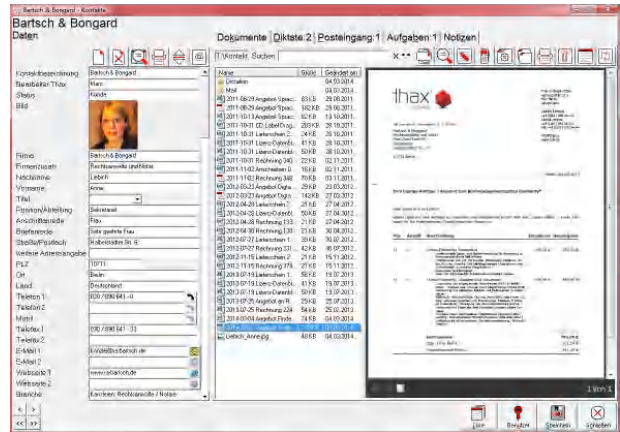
Bartsch & Bongard - Kontakte

Bartsch & Bongard
Daten

Dokumente | Diktate 2 | Posteingang 1 | Aufgaben 1 | Notizen

Kontakt: Suchen

| Name | Größe | Geändert am |
|---|---|---|
| Diktate | | 04.03.2014 |
| Mail | | 04.03.2014 |
| 2011-08-29 Angebot Spracheingabe | 83 KB | 29.08.2011 |
| 2011-08-29 Angebot Spracheingabe | 50 KB | 29.08.2011 |
| 2011-10-13 Angebot Spracheingabe | 82 KB | 13.10.2011 |
| 2011-10-31 DE Lieferung | 283 KB | 31.10.2011 |
| 2011-10-31 Lieferschein | 24 KB | 31.10.2011 |
| 2011-10-31 Lizenz-Datenblatt | 41 KB | 31.10.2011 |
| 2011-10-31 Lizenz-Datenblatt | 50 KB | 31.10.2011 |
| 2011-10-31 Rechnung 34 | 32 KB | 02.11.2011 |
| 2011-11-02 Anschreiben | 15 KB | 02.11.2011 |
| 2011-11-02 Rechnung 34 | 70 KB | 03.11.2011 |
| 2012-03-23 Angebot Digitales | 29 KB | 23.03.2012 |
| 2012-03-27 Angebot Digitales | 142 KB | 27.03.2012 |
| 2012-04-26 Lieferschein | 21 KB | 27.04.2012 |
| 2012-04-26 Lizenz-Datenblatt | 50 KB | 27.04.2012 |
| 2012-04-26 Rechnung 313 | 21 KB | 27.04.2012 |
| 2012-04-30 Rechnung 313 | 21 KB | 30.04.2012 |
| 2012-07-27 Lieferschein | 39 KB | 30.07.2012 |
| 2012-07-27 Lizenz-Datenblatt | 42 KB | 30.07.2012 |
| 2012-07-27 Rechnung 33 | 42 KB | 30.07.2012 |
| 2012-11-15 Lieferschein | 21 KB | 15.11.2012 |
| 2012-11-15 Rechnung 37 | 21 KB | 15.11.2012 |
| 2013-07-15 Lieferschein | 86 KB | 15.07.2013 |
| 2013-07-15 Lizenz-Datenblatt | 41 KB | 15.07.2013 |
| 2013-07-15 Rechnung 41 | 50 KB | 15.07.2013 |
| 2013-07-25 Angebot an R | 25 KB | 25.07.2013 |
| 2013-07-25 Rechnung 424 | 54 KB | 25.07.2013 |
| 2014-03-04 Angebot Firste | 74 KB | 04.03.2014 |
| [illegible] | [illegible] | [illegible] |
| Liebich_Anne.jpg | 49 KB | 04.03.2014 |

| | |
|---|---|
| Kontaktbezeichnung | Bartsch & Bongard |
| Bearbeiter Thax | Marc |
| Status | Kunde |
| Bild | |
| Firma | Bartsch & Bongard |
| Firmenzusatz | Rechtsanwälte und Notare |
| Nachname | Liebich |
| Vorname | Anne |
| Titel | |
| Position/Abteilung | Sekretariat |
| Anschriftanrede | Frau |
| Briefanrede | Sehr geehrte Frau |
| Straße/Postfach | Halbestädter Str. 6 |
| weitere Adressangabe | |
| PLZ | 10711 |
| Ort | Berlin |
| Land | Deutschland |
| Telefon 1 | 030 / 890 641 - 0 |
| Telefon 2 | |
| Mobil | |
| Telefax 1 | 030 / 890 641 - 33 |
| Telefax 2 | |
| E-Mail 1 | kanzlei@bartsch.de |
| E-Mail 2 | |
| Webseite 1 | www.bartsch.de |
| Webseite 2 | |
| Branche | Kanzleien, Rechtsanwälte / Notare |

thax

1 von 1

Liste | Benutzer | Speichern | Abbrechen